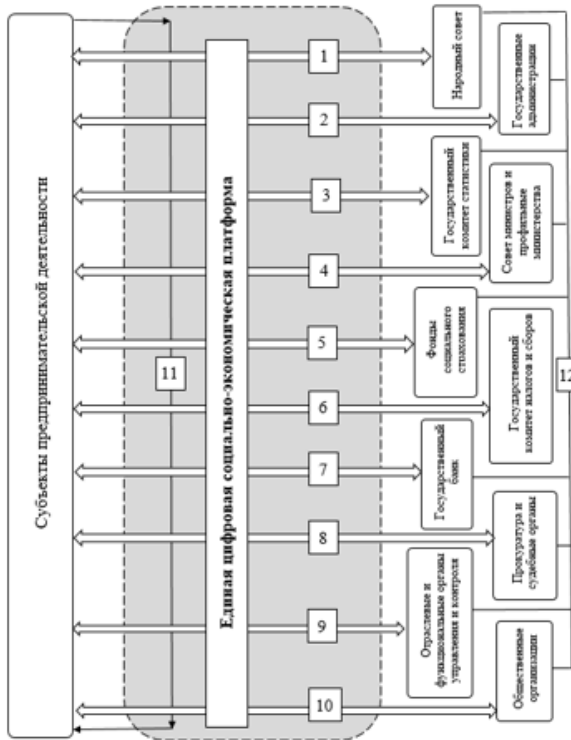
Субъекты предпринимательской деятельности

Единая цифровая социально-экономическая платформа

1
2
3
4
5
6
7
8
9
10
11
12

Народный совет

Государственные администрации

Государственный комитет статистики

Совет министров и профильные министерства

Фонды социального страхования

Государственный комитет налогов и сборов

Государственный банк

Прокуратура и судебные органы

Отраслевые и функциональные органы управления и контроля

Общественные организации